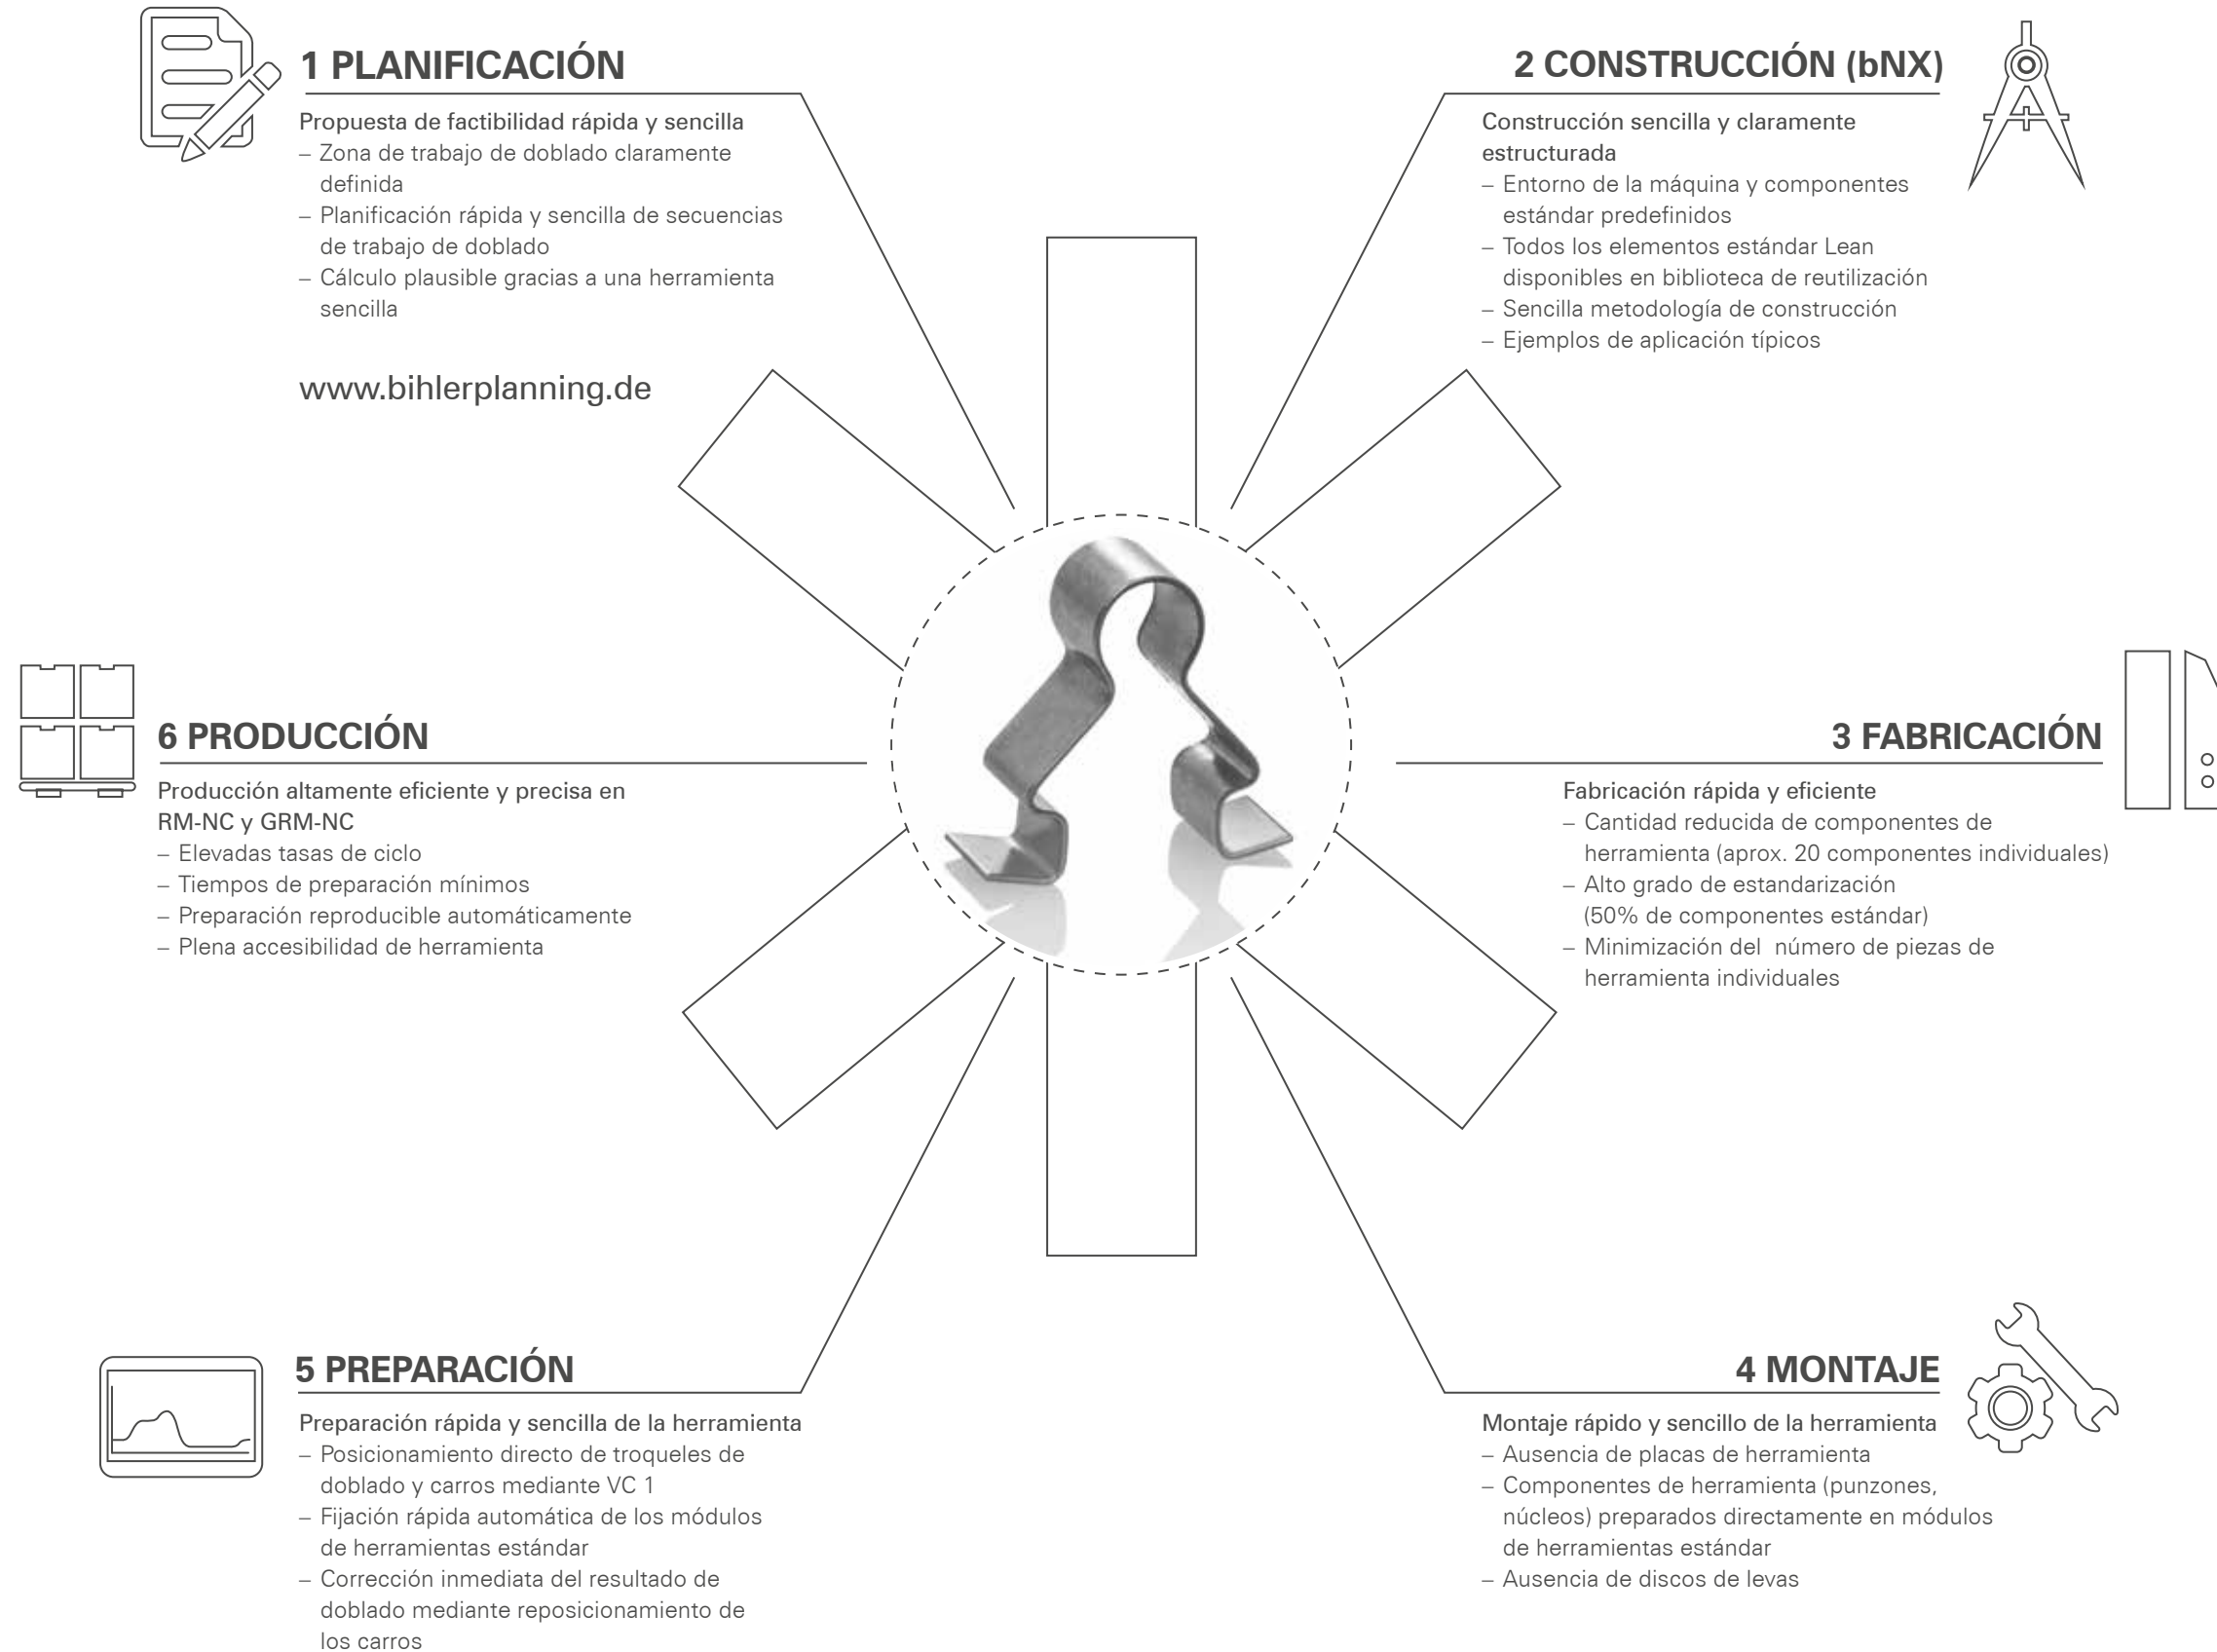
1 PLANIFICACIÓN

Propuesta de factibilidad rápida y sencilla
– Zona de trabajo de doblado claramente definida
– Planificación rápida y sencilla de secuencias de trabajo de doblado
– Cálculo plausible gracias a una herramienta sencilla

www.bihlerplanning.de

2 CONSTRUCCIÓN (bNX)

Construcción sencilla y claramente estructurada
– Entorno de la máquina y componentes estándar predefinidos
– Todos los elementos estándar Lean disponibles en biblioteca de reutilización
– Sencilla metodología de construcción
– Ejemplos de aplicación típicos

6 PRODUCCIÓN

Producción altamente eficiente y precisa en RM-NC y GRM-NC
– Elevadas tasas de ciclo
– Tiempos de preparación mínimos
– Preparación reproducible automáticamente
– Plena accesibilidad de herramienta

3 FABRICACIÓN

Fabricación rápida y eficiente
– Cantidad reducida de componentes de herramienta (aprox. 20 componentes individuales)
– Alto grado de estandarización (50% de componentes estándar)
– Minimización del número de piezas de herramienta individuales

5 PREPARACIÓN

Preparación rápida y sencilla de la herramienta
– Posicionamiento directo de troqueles de doblado y carros mediante VC 1
– Fijación rápida automática de los módulos de herramientas estándar
– Corrección inmediata del resultado de doblado mediante reposicionamiento de los carros

4 MONTAJE

Montaje rápido y sencillo de la herramienta
– Ausencia de placas de herramienta
– Componentes de herramienta (punzones, núcleos) preparados directamente en módulos de herramientas estándar
– Ausencia de discos de levas